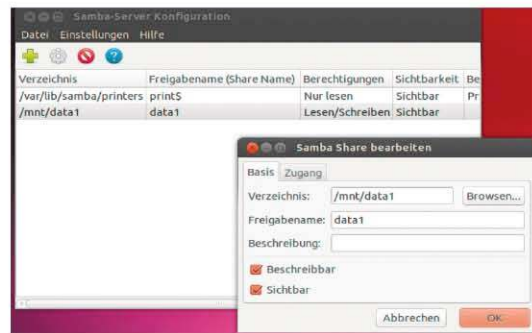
Samba-Server Konfiguration
Datei Einstellungen Hilfe

| Verzeichnis | Freigabename (Share Name) | Berechtigungen | Sichtbarkeit | Be |
|---|---|---|---|---|
| /var/lib/samba/printers | print$ | Nur lesen | Sichtbar | Pr |
| /mnt/data1 | data1 | Lesen/Schreiben | Sichtbar | |

Samba Share bearbeiten
Basis Zugang
Verzeichnis: /mnt/data1 Browsen...
Freigabename: data1
Beschreibung:
Beschreibbar
Sichtbar
Abbrechen OK